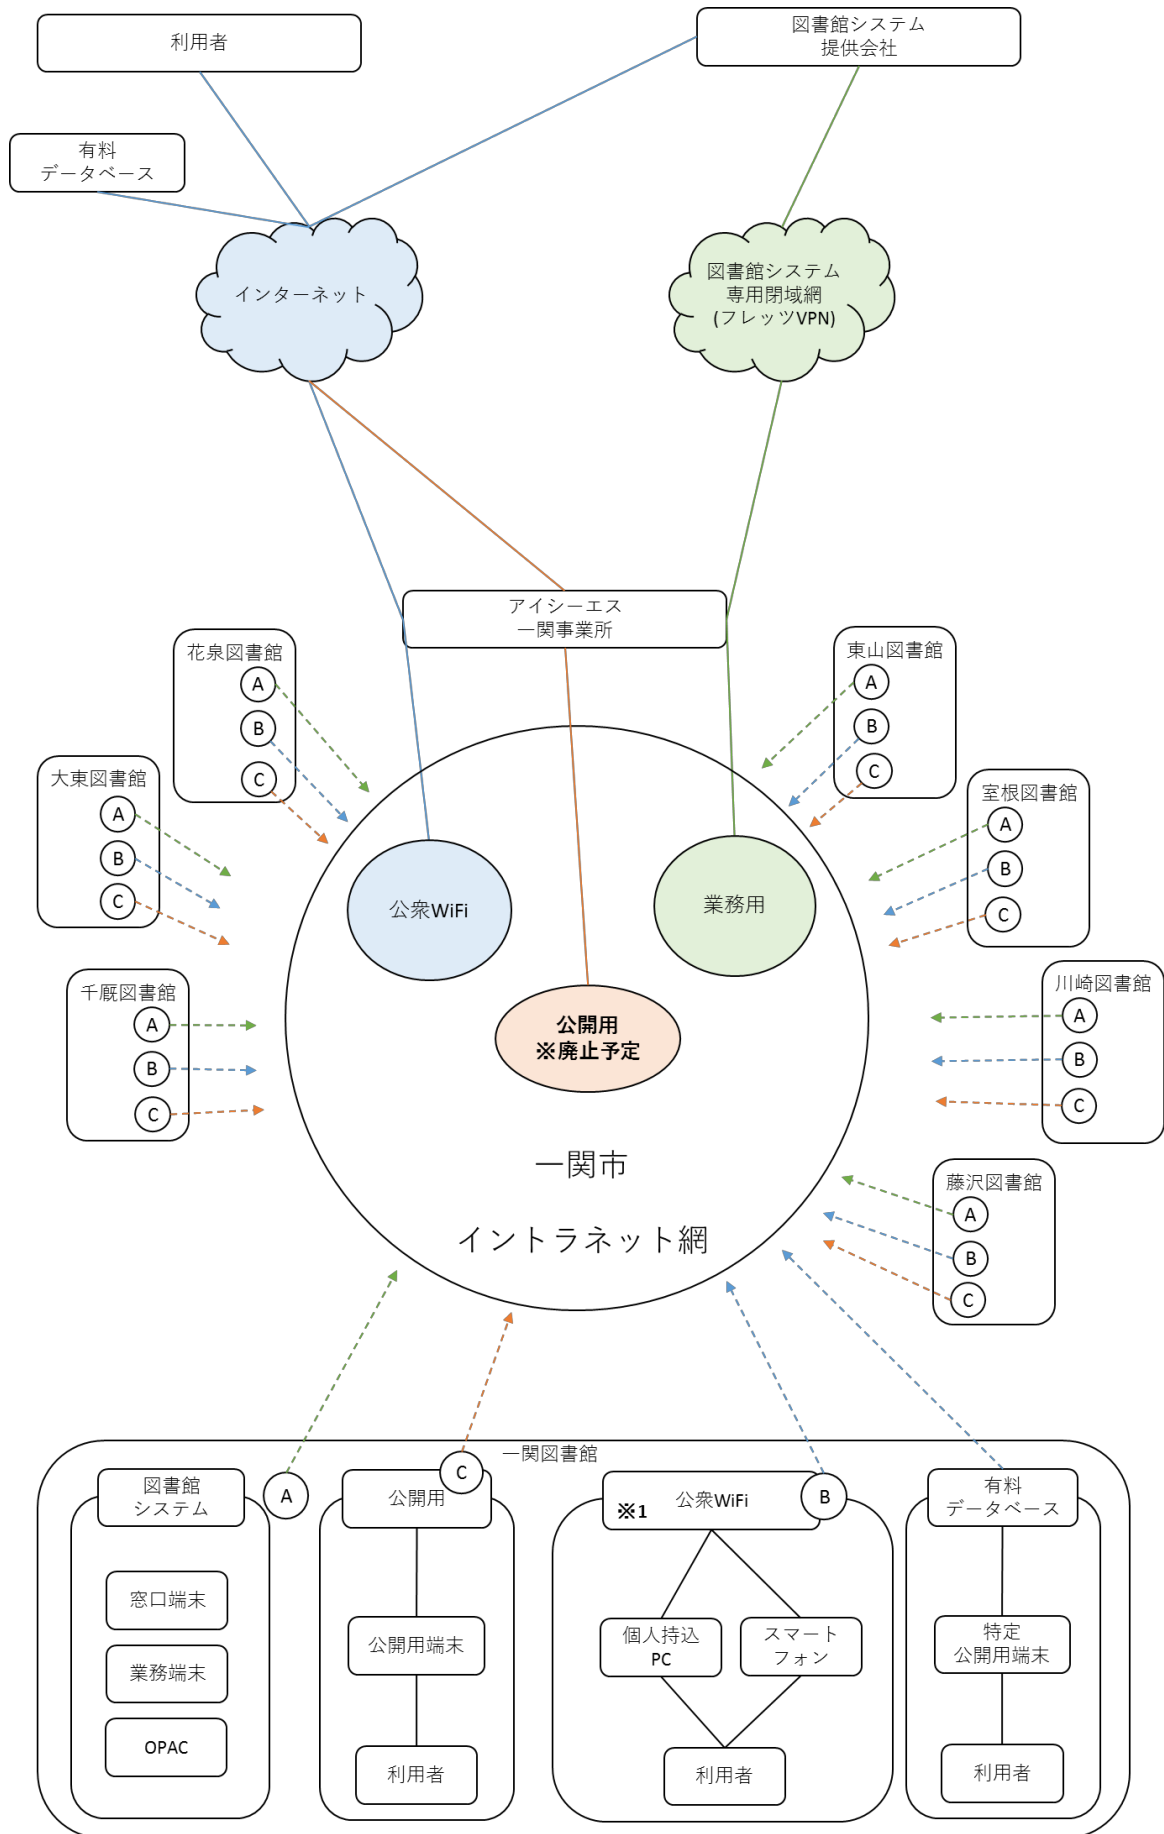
利用者

図書館システム
提供会社

有料
データベース

インターネット

図書館システム
専用閉域網
(フレッツVPN)

アイシーエス
一関事業所

花泉図書館
A
B
C

東山図書館
A
B
C

大東図書館
A
B
C

室根図書館
A
B
C

公衆WiFi

業務用

千厩図書館
A
B
C

公開用
※廃止予定

川崎図書館
A
B
C

一関市

イントラネット網

藤沢図書館
A
B
C

一関図書館

図書館
システム
A

窓口端末
業務端末
OPAC

公開用
C

公開用端末
利用者

※1 公衆WiFi
B

個人持込
PC

スマート
フォン

利用者

有料
データベース

特定
公開用端末

利用者